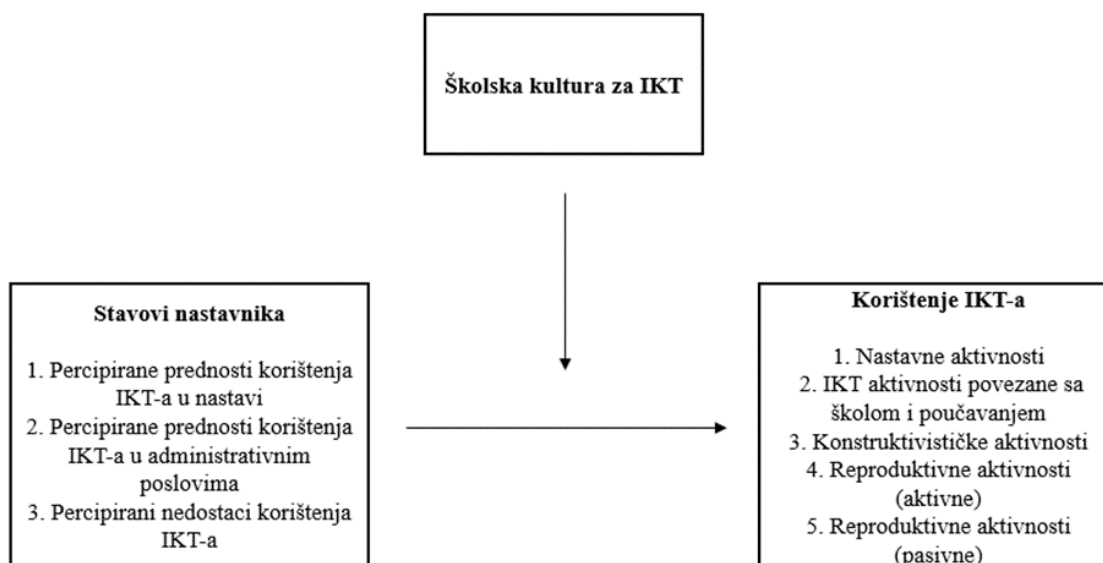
Školska kultura za IKT

Stavovi nastavnika

1. Percipirane prednosti korištenja IKT-a u nastavi
2. Percipirane prednosti korištenja IKT-a u administrativnim poslovima
3. Percipirani nedostaci korištenja IKT-a

Korištenje IKT-a

1. Nastavne aktivnosti
2. IKT aktivnosti povezane sa školom i poučavanjem
3. Konstruktivističke aktivnosti
4. Reproduktivne aktivnosti (aktivne)
5. Reproduktivne aktivnosti (pasivne)